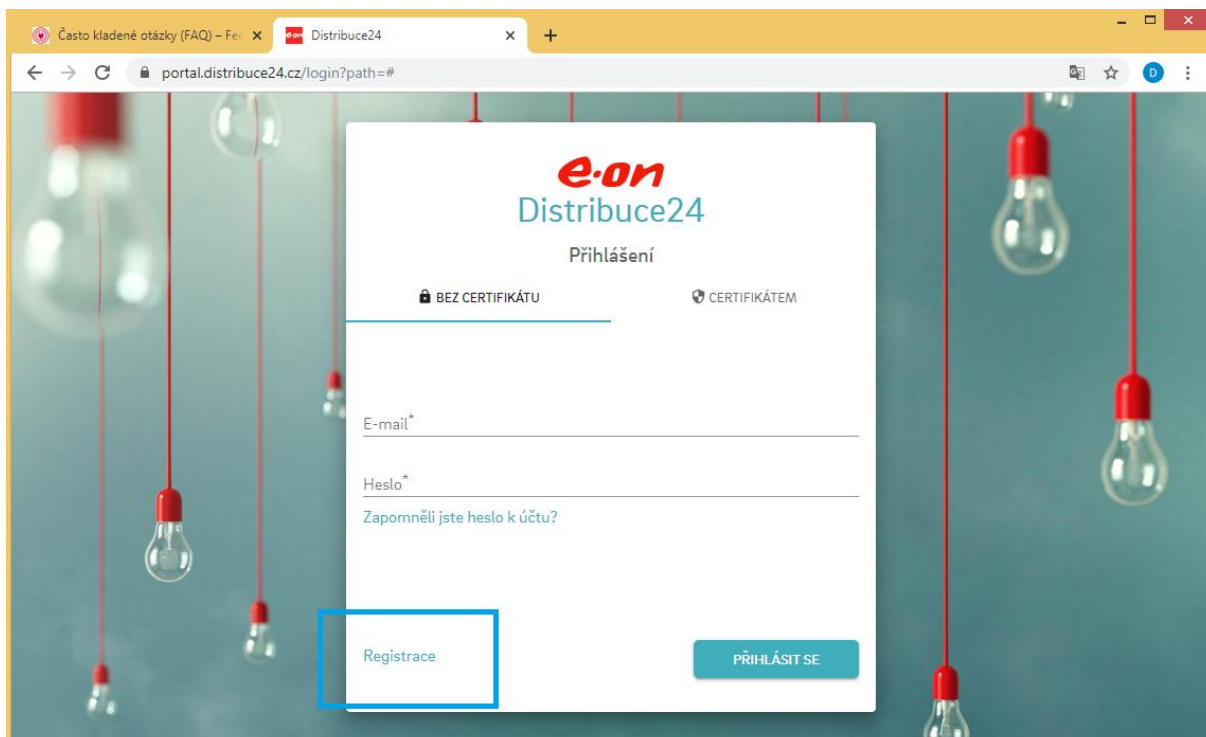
Často kladené otázky (FAQ) – Fe
Distribuce24
+
portal.distribuce24.cz/login?path=#
D

e·on
Distribuce24
Přihlášení
BEZ CERTIFIKÁTU
CERTIFIKÁTEM

E-mail*

Heslo*
Zapomněli jste heslo k účtu?

Registrace
PŘIHLÁSIT SE